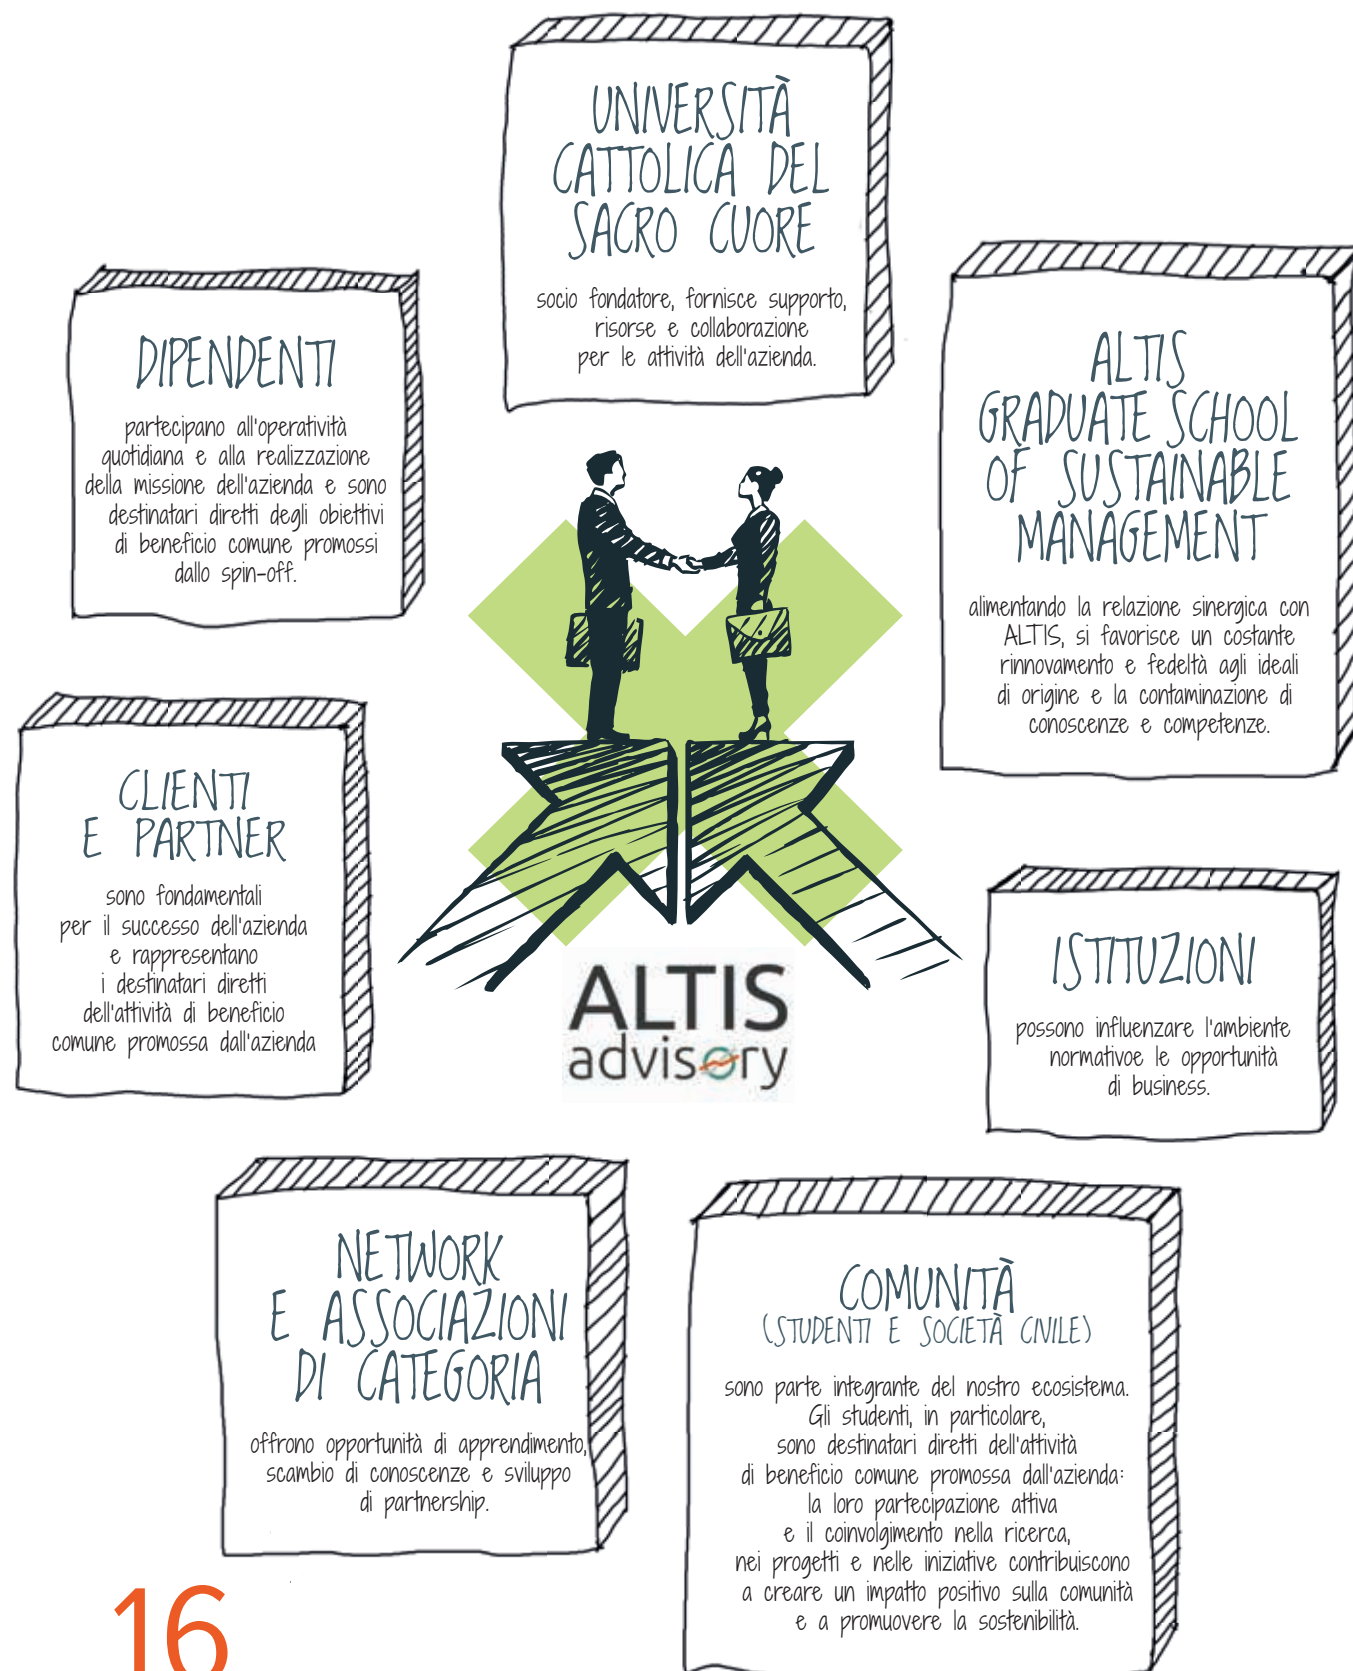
UNIVERSITÀ CATTOLICA DEL SACRO CUORE

socio fondatore, fornisce supporto, risorse e collaborazione per le attività dell'azienda.

DIPENDENTI

partecipano all'operatività quotidiana e alla realizzazione della missione dell'azienda e sono destinatari diretti degli obiettivi di beneficio comune promossi dallo spin-off.

ALTIS GRADUATE SCHOOL OF SUSTAINABLE MANAGEMENT

alimentando la relazione sinergica con ALTIS, si favorisce un costante rinnovamento e fedeltà agli ideali di origine e la contaminazione di conoscenze e competenze.

CLIENTI E PARTNER

sono fondamentali per il successo dell'azienda e rappresentano i destinatari diretti dell'attività di beneficio comune promossa dall'azienda

ALTIS advisory

ISTITUZIONI

possono influenzare l'ambiente normativoe le opportunità di business.

NETWORK E ASSOCIAZIONI DI CATEGORIA

offrono opportunità di apprendimento, scambio di conoscenze e sviluppo di partnership.

COMUNITÀ (STUDENTI E SOCIETÀ CIVILE)

sono parte integrante del nostro ecosistema. Gli studenti, in particolare, sono destinatari diretti dell'attività di beneficio comune promossa dall'azienda: la loro partecipazione attiva e il coinvolgimento nella ricerca, nei progetti e nelle iniziative contribuiscono a creare un impatto positivo sulla comunità e a promuovere la sostenibilità.

16